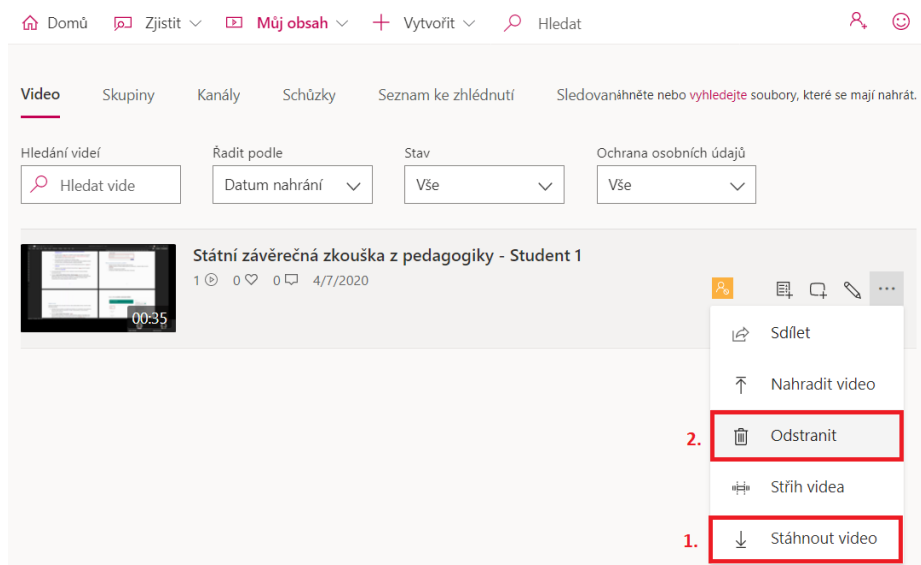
Domů   Zjistit   Můj obsah   Vytvořit   Hledat

Video   Skupiny   Kanály   Schůzky   Seznam ke zhlédnutí   Sledovanáhněte nebo vyhledejte soubory, které se mají nahrát.

Hledání videí
Hledat vide

Řadit podle
Datum nahrání

Stav
Vše

Ochrana osobních údajů
Vše

00:35

Státní závěrečná zkouška z pedagogiky - Student 1
1   0   0   4/7/2020

Sdílet
Nahradit video
2. Odstranit
Střih videa
1. Stáhnout video